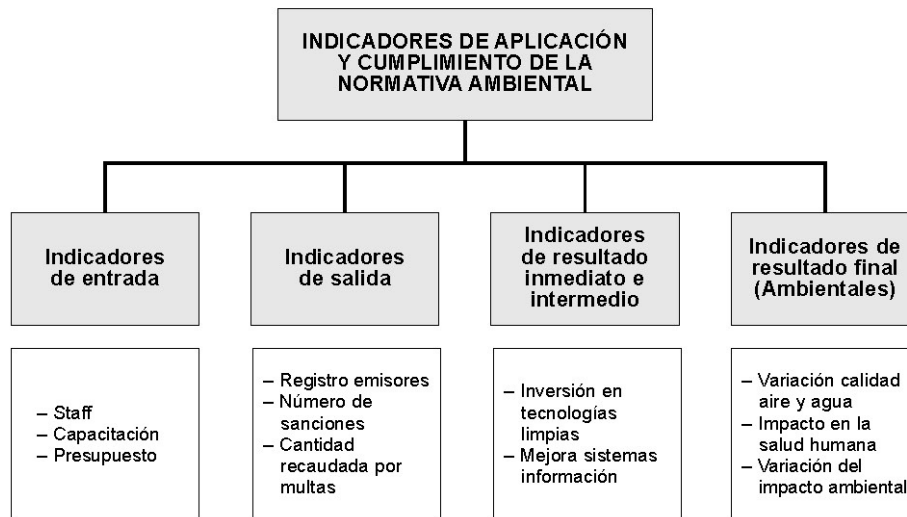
INDICADORES DE APLICACIÓN Y CUMPLIMIENTO DE LA NORMATIVA AMBIENTAL

Indicadores de entrada

– Staff
– Capacitación
– Presupuesto

Indicadores de salida

– Registro emisores
– Número de sanciones
– Cantidad recaudada por multas

Indicadores de resultado inmediato e intermedio

– Inversión en tecnologías limpias
– Mejora sistemas información

Indicadores de resultado final (Ambientales)

– Variación calidad aire y agua
– Impacto en la salud humana
– Variación del impacto ambiental